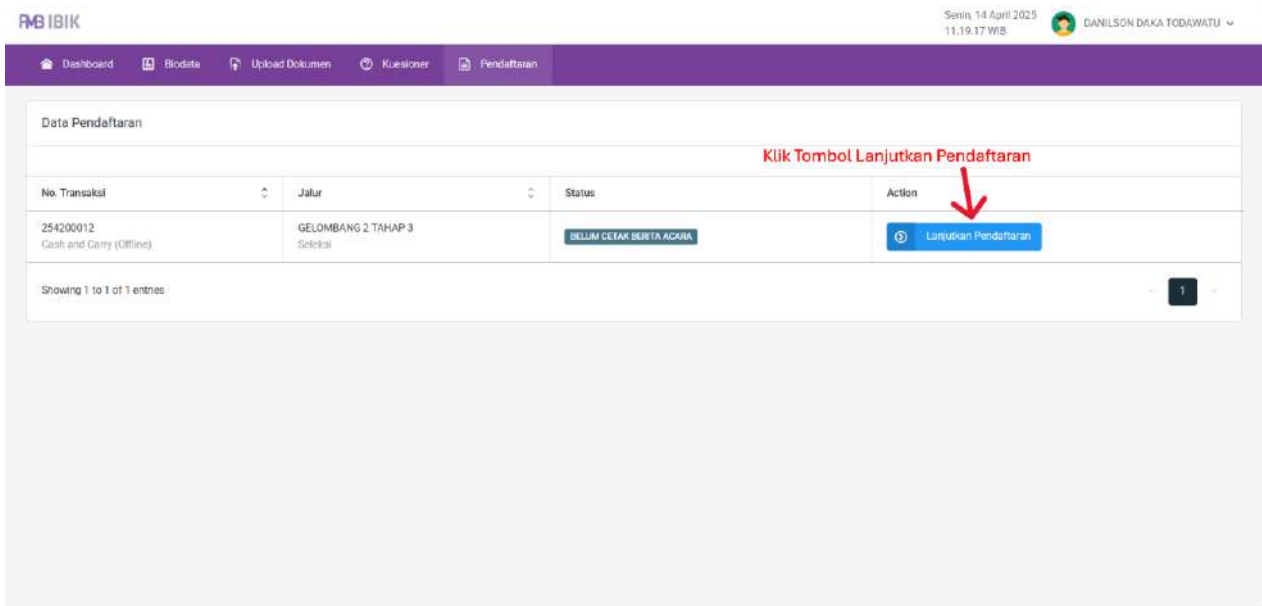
PMB IBIK

Senin, 14 April 2025
11.19.17 WIB

DANILSON DAKA TODAWATU

Dashboard Biodata Upload Dokumen Kuesioner Pendaftaran

Data Pendaftaran

Klik Tombol Lanjutkan Pendaftaran

| No. Transaksi | Jalur | Status | Action |
|---|---|---|---|
| 254200012 Cash and Carry (Offline) | GELOMBANG 2 TAHAP 3 Seleksi | BELUM CETAK BERITA ACARA | Lanjutkan Pendaftaran |

Showing 1 to 1 of 1 entries

1